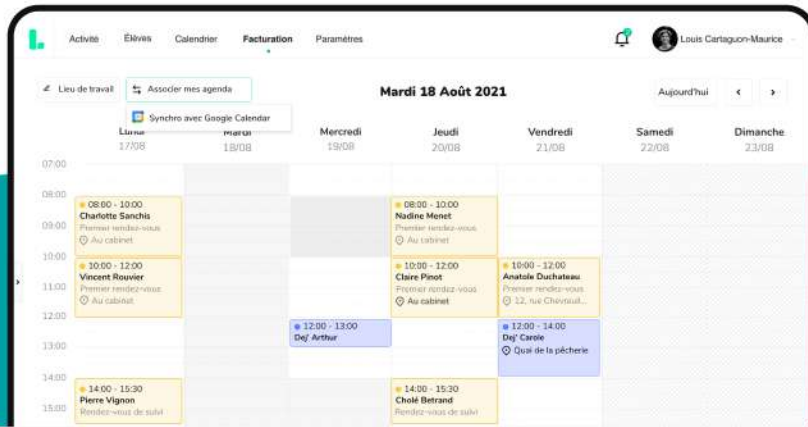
Activité Élèves Calendrier Facturation Paramètres

Louis Cartaguon-Maurice

Lieu de travail Associer mes agenda

Synchro avec Google Calendar

Mardi 18 Août 2021

Aujourd'hui

Lundi 17/08
Mardi 18/08
Mercredi 19/08
Jeudi 20/08
Vendredi 21/08
Samedi 22/08
Dimanche 23/08

07:00
08:00
09:00
10:00
11:00
12:00
13:00
14:00
15:00

08:00 - 10:00
Charlotte Sanchis
Premier rendez-vous
Au cabinet

10:00 - 12:00
Vincent Rouvier
Premier rendez-vous
Au cabinet

14:00 - 15:30
Pierre Vignon
Rendez-vous de suivi

12:00 - 13:00
Dej' Arthur

08:00 - 10:00
Nadine Menet
Premier rendez-vous
Au cabinet

10:00 - 12:00
Claire Pinot
Premier rendez-vous
Au cabinet

14:00 - 15:30
Cholé Betrand
Rendez-vous de suivi

10:00 - 12:00
Anatole Duchateau
Premier rendez-vous
12, rue Chevroul...

12:00 - 14:00
Dej' Carole
Quai de la pêcherie